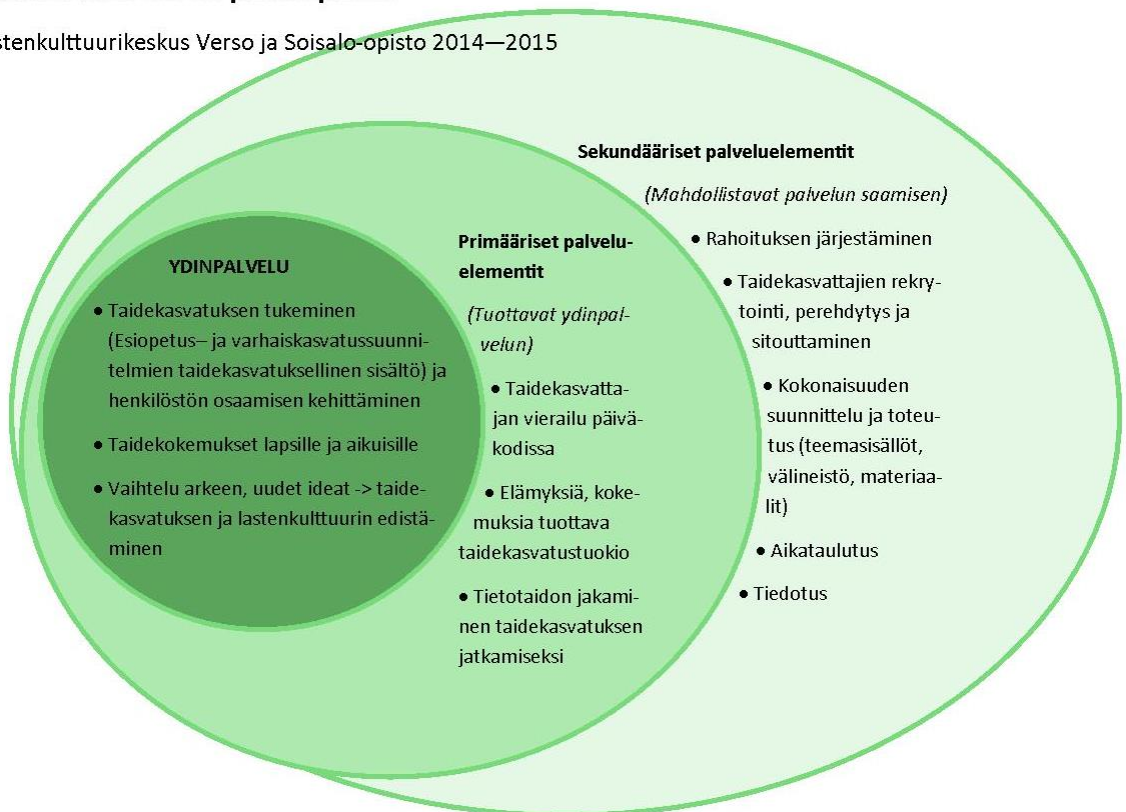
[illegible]
stenkulttuurikeskus Verso ja Soisalo-opisto 2014—2015

Sekundääriset palveluelementit

(Mahdollistavat palvelun saamisen)

• Rahoituksen järjestäminen

• Taidekasvattajien rekrytointi, perehdytys ja sitouttaminen

• Kokonaisuuden suunnittelu ja toteutus (teemasisällöt, välineistö, materiaalit)

• Aikataulutus

• Tiedotus

Primääriset palveluelementit

(Tuottavat ydinpalvelun)

• Taidekasvattajan vierailu päiväkodissa

• Elämyksiä, kokemuksia tuottava taidekasvatustuokio

• Tietotaidon jakaminen taidekasvatuksen jatkamiseksi

YDINPALVELU

• Taidekasvatuksen tukeminen (Esiopetus– ja varhaiskasvatussuunnitelmien taidekasvatuksellinen sisältö) ja henkilöstön osaamisen kehittäminen

• Taidekokemukset lapsille ja aikuisille

• Vaihtelu arkeen, uudet ideat -> taidekasvatuksen ja lastenkulttuurin edistäminen